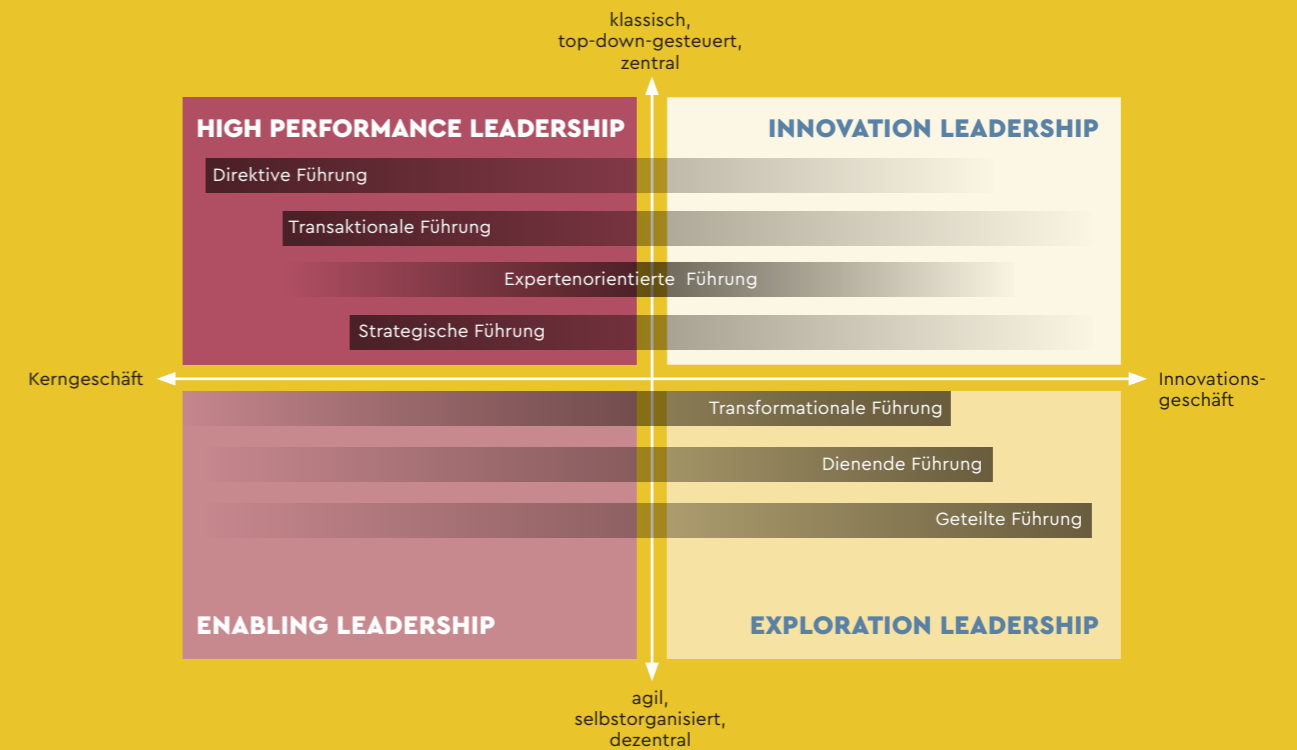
klassisch,
top-down-gesteuert,
zentral

HIGH PERFORMANCE LEADERSHIP

INNOVATION LEADERSHIP

Direktive Führung

Transaktionale Führung

Expertenorientierte Führung

Strategische Führung

Kerngeschäft

Innovationsgeschäft

Transformationale Führung

Dienende Führung

Geteilte Führung

ENABLING LEADERSHIP

EXPLORATION LEADERSHIP

agil,
selbstorganisiert,
dezentral